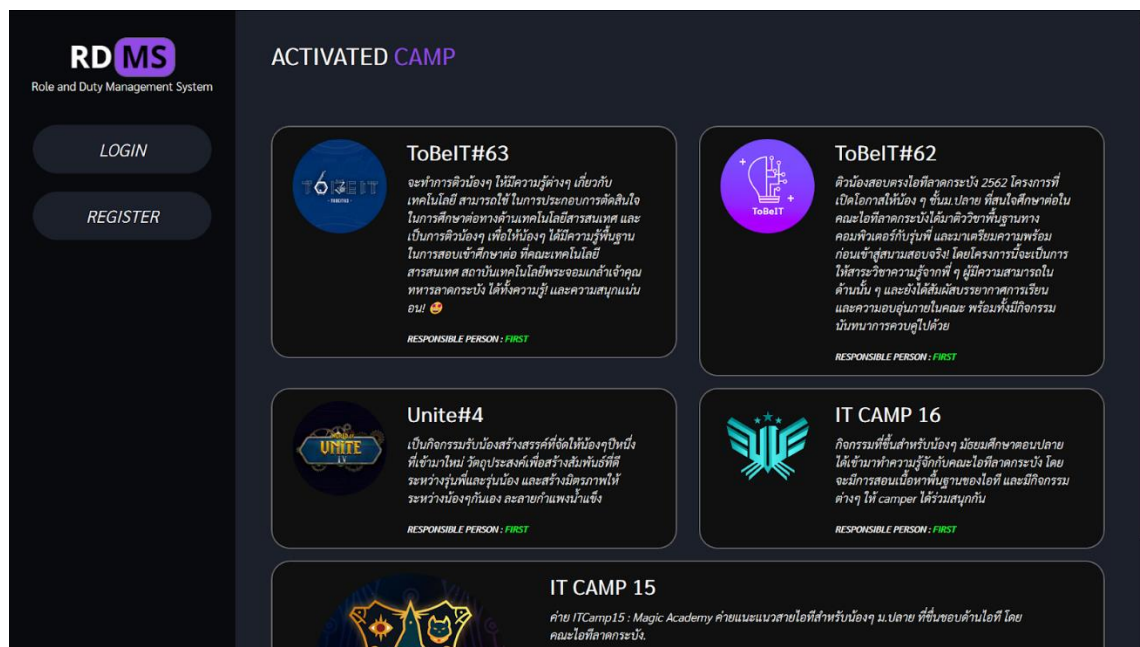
RDMS
Role and Duty Management System

LOGIN

REGISTER

ACTIVATED CAMP

ToBeIT#63
จะทำการติวน้องๆ ให้มีความรู้ต่างๆ เกี่ยวกับเทคโนโลยี สามารถใช้ในการประกอบการตัดสินใจในการศึกษาต่อทางด้านเทคโนโลยีสารสนเทศ และเป็นการติวน้องๆ เพื่อให้น้องๆ ได้มีความรู้พื้นฐานในการสอบเข้าศึกษาต่อ ที่คณะเทคโนโลยีสารสนเทศ สถาบันเทคโนโลยีพระจอมเกล้าเจ้าคุณทหารลาดกระบัง ได้ทั้งความรู้! และความสนุกแน่นอน! 😍
RESPONSIBLE PERSON : FIRST

ToBeIT#62
ติวน้องสอบตรงไอทีลาดกระบัง 2562 โครงการที่เปิดโอกาสให้น้อง ๆ ชั้นม.ปลาย ที่สนใจศึกษาต่อในคณะไอทีลาดกระบังได้มาติววิชาพื้นฐานทางคอมพิวเตอร์กับรุ่นพี่ และมาเตรียมความพร้อมก่อนเข้าสู่สนามสอบจริง! โดยโครงการนี้จะเป็นการให้สาระวิชาความรู้จากพี่ ๆ ผู้มีความสามารถในด้านนั้น ๆ และยังได้สัมผัสบรรยากาศการเรียนและความอบอุ่นภายในคณะ พร้อมทั้งมีกิจกรรมนันทนาการควบคู่ไปด้วย
RESPONSIBLE PERSON : FIRST

Unite#4
เป็นกิจกรรมรับน้องสร้างสรรค์ที่จัดให้น้องๆปีหนึ่งที่เข้ามาใหม่ วัตถุประสงค์เพื่อสร้างสัมพันธ์ที่ดีระหว่างรุ่นพี่และรุ่นน้อง และสร้างมิตรภาพให้ระหว่างน้องๆกันเอง ละลายกำแพงน้ำแข็ง
RESPONSIBLE PERSON : FIRST

IT CAMP 16
กิจกรรมที่ขึ้นสำหรับน้องๆ มัธยมศึกษาตอนปลาย ได้เข้ามาทำความรู้จักกับคณะไอทีลาดกระบัง โดยจะมีการสอนเนื้อหาพื้นฐานของไอที และมีกิจกรรมต่างๆ ให้ camper ได้ร่วมสนุกกัน
RESPONSIBLE PERSON : FIRST

IT CAMP 15
ค่าย ITCamp15 : Magic Academy ค่ายแนะแนวสายไอทีสำหรับน้องๆ ม.ปลาย ที่ชื่นชอบด้านไอที โดยคณะไอทีลาดกระบัง.